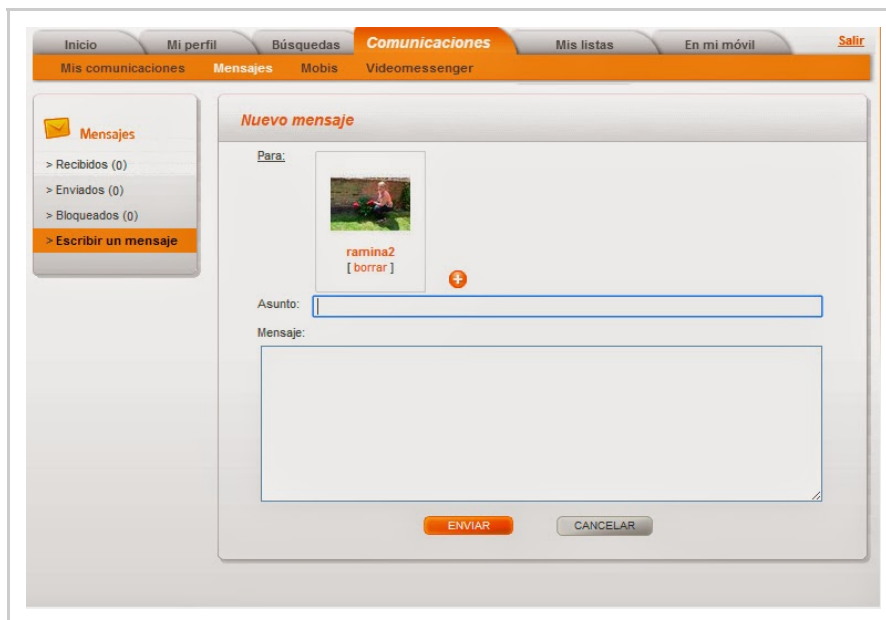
Inicio Mi perfil Búsquedas Comunicaciones Mis listas En mi móvil Salir

Mis comunicaciones Mensajes Mobis Videomessenger

Mensajes

> Recibidos (0)

> Enviados (0)

> Bloqueados (0)

> Escribir un mensaje

Nuevo mensaje

Para:

ramina2
[ borrar ]

Asunto:

Mensaje:

ENVIAR CANCELAR